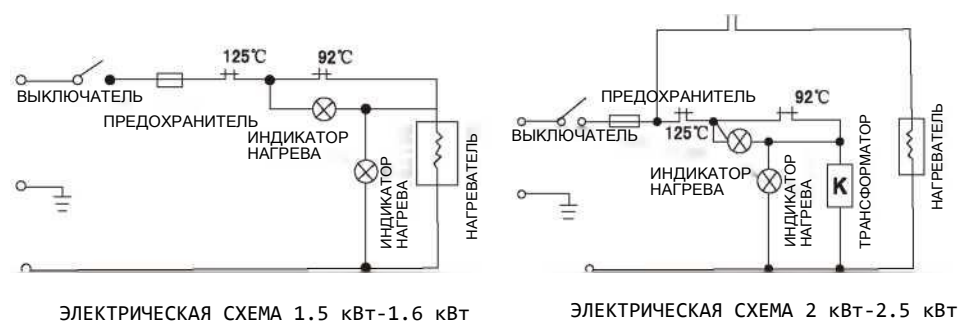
125℃
92℃
ВЫКЛЮЧАТЕЛЬ
ПРЕДОХРАНИТЕЛЬ
ИНДИКАТОР НАГРЕВА
ИНДИКАТОР НАГРЕВА
НАГРЕВАТЕЛЬ

ПРЕДОХРАНИТЕЛЬ
92℃
ВЫКЛЮЧАТЕЛЬ
125℃
ИНДИКАТОР НАГРЕВА
ИНДИКАТОР НАГРЕВА
K
ТРАНСФОРМАТОР
НАГРЕВАТЕЛЬ

ЭЛЕКТРИЧЕСКАЯ СХЕМА 1.5 кВт-1.6 кВт

ЭЛЕКТРИЧЕСКАЯ СХЕМА 2 кВт-2.5 кВт